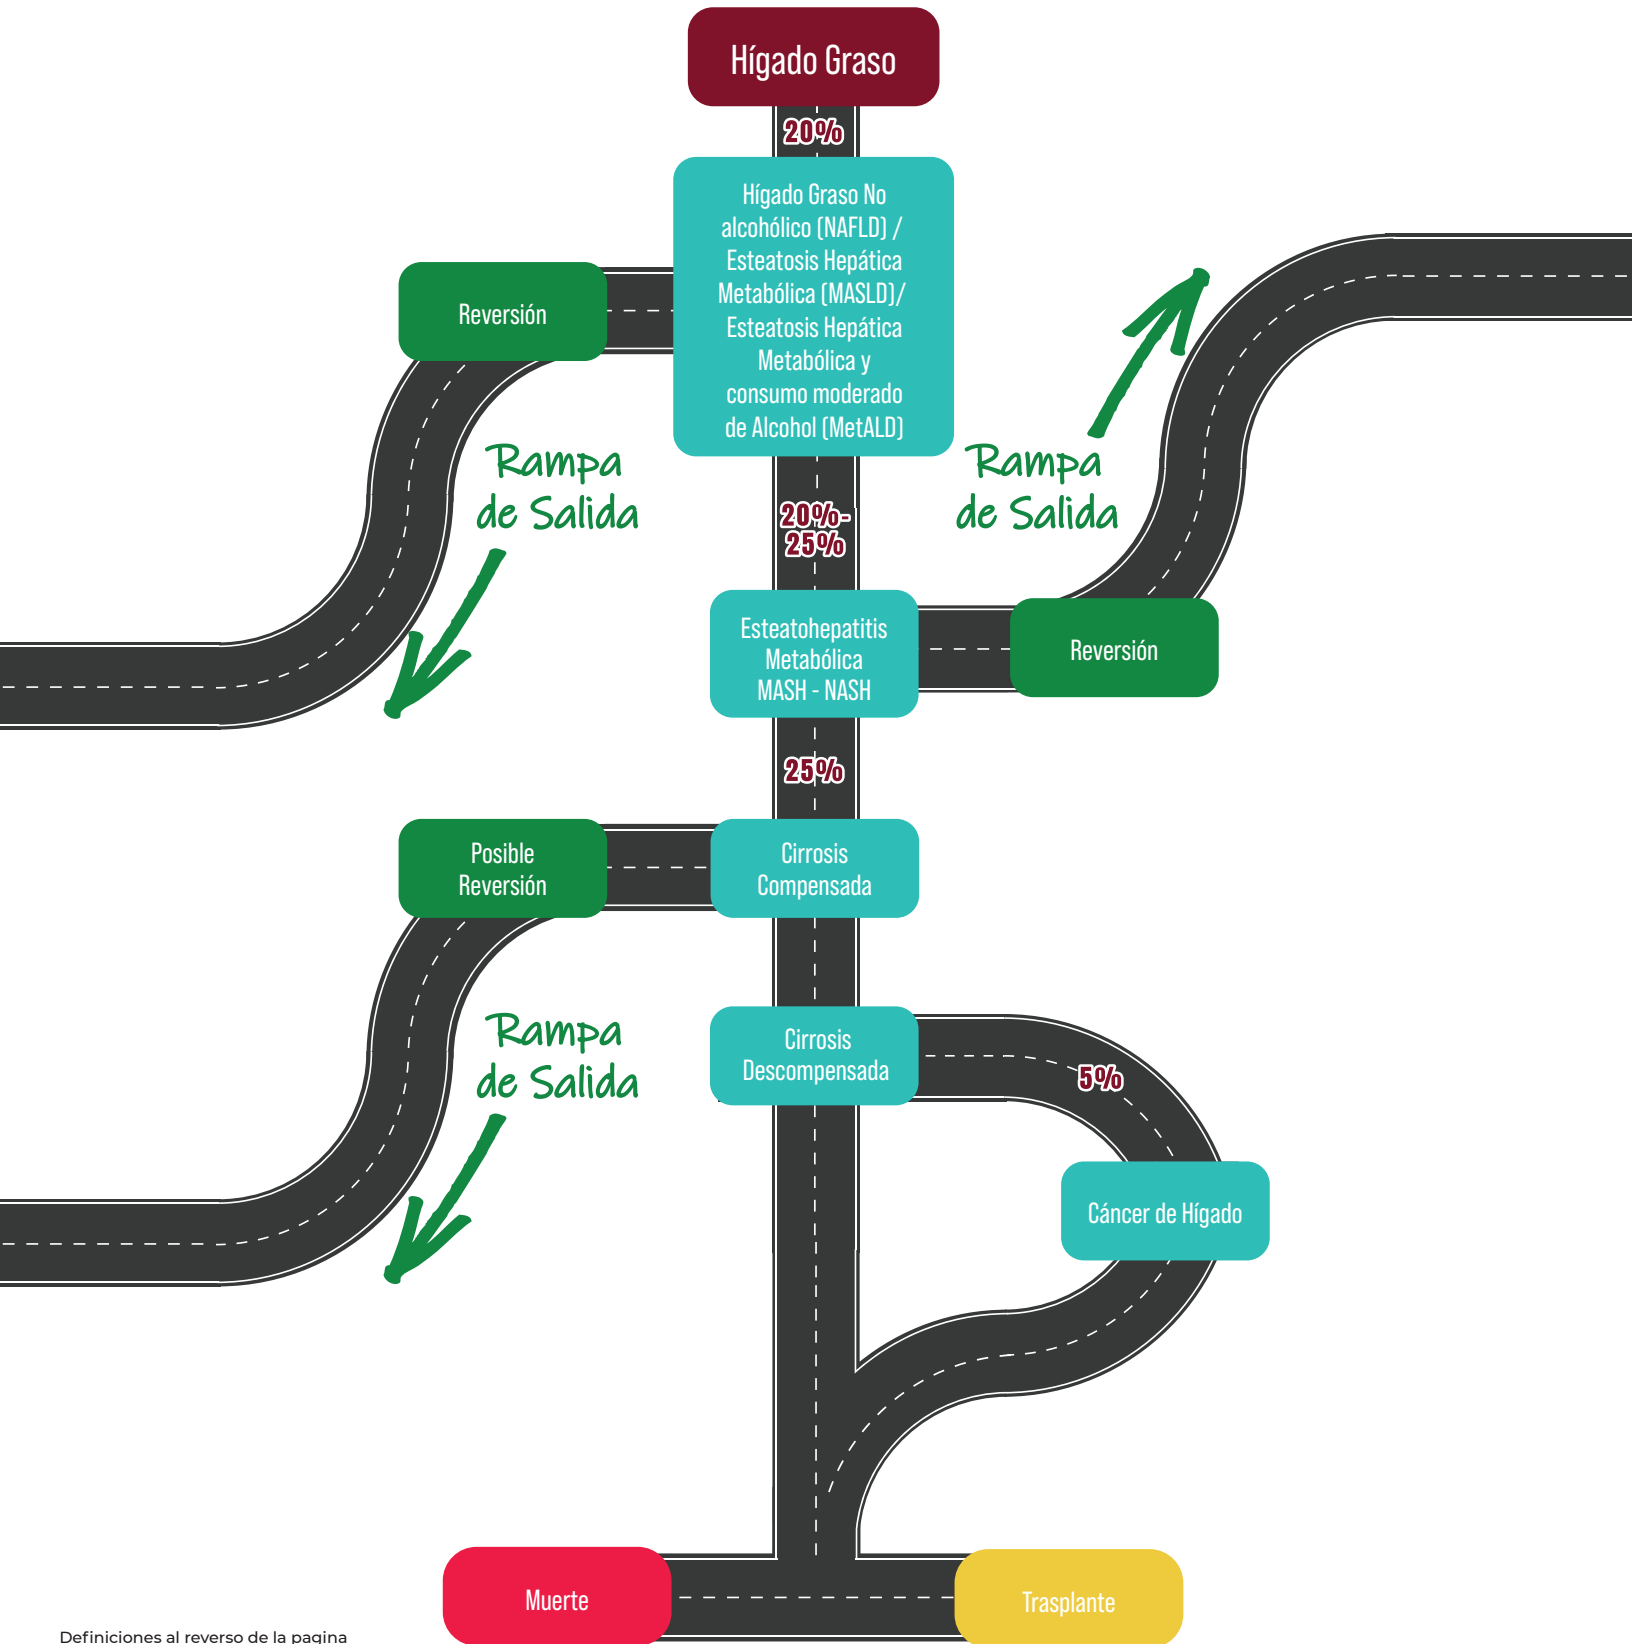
Hígado Graso

20%

Hígado Graso No alcohólico (NAFLD) / Esteatosis Hepática Metabólica (MASLD)/ Esteatosis Hepática Metabólica y consumo moderado de Alcohol (MetALD)

Reversión

Rampa de Salida

Rampa de Salida

20%-25%

Esteatohepatitis Metabólica MASH - NASH

Reversión

25%

Posible Reversión

Cirrosis Compensada

Rampa de Salida

Cirrosis Descompensada

5%

Cáncer de Hígado

Muerte

Trasplante

Definiciones al reverso de la pagina